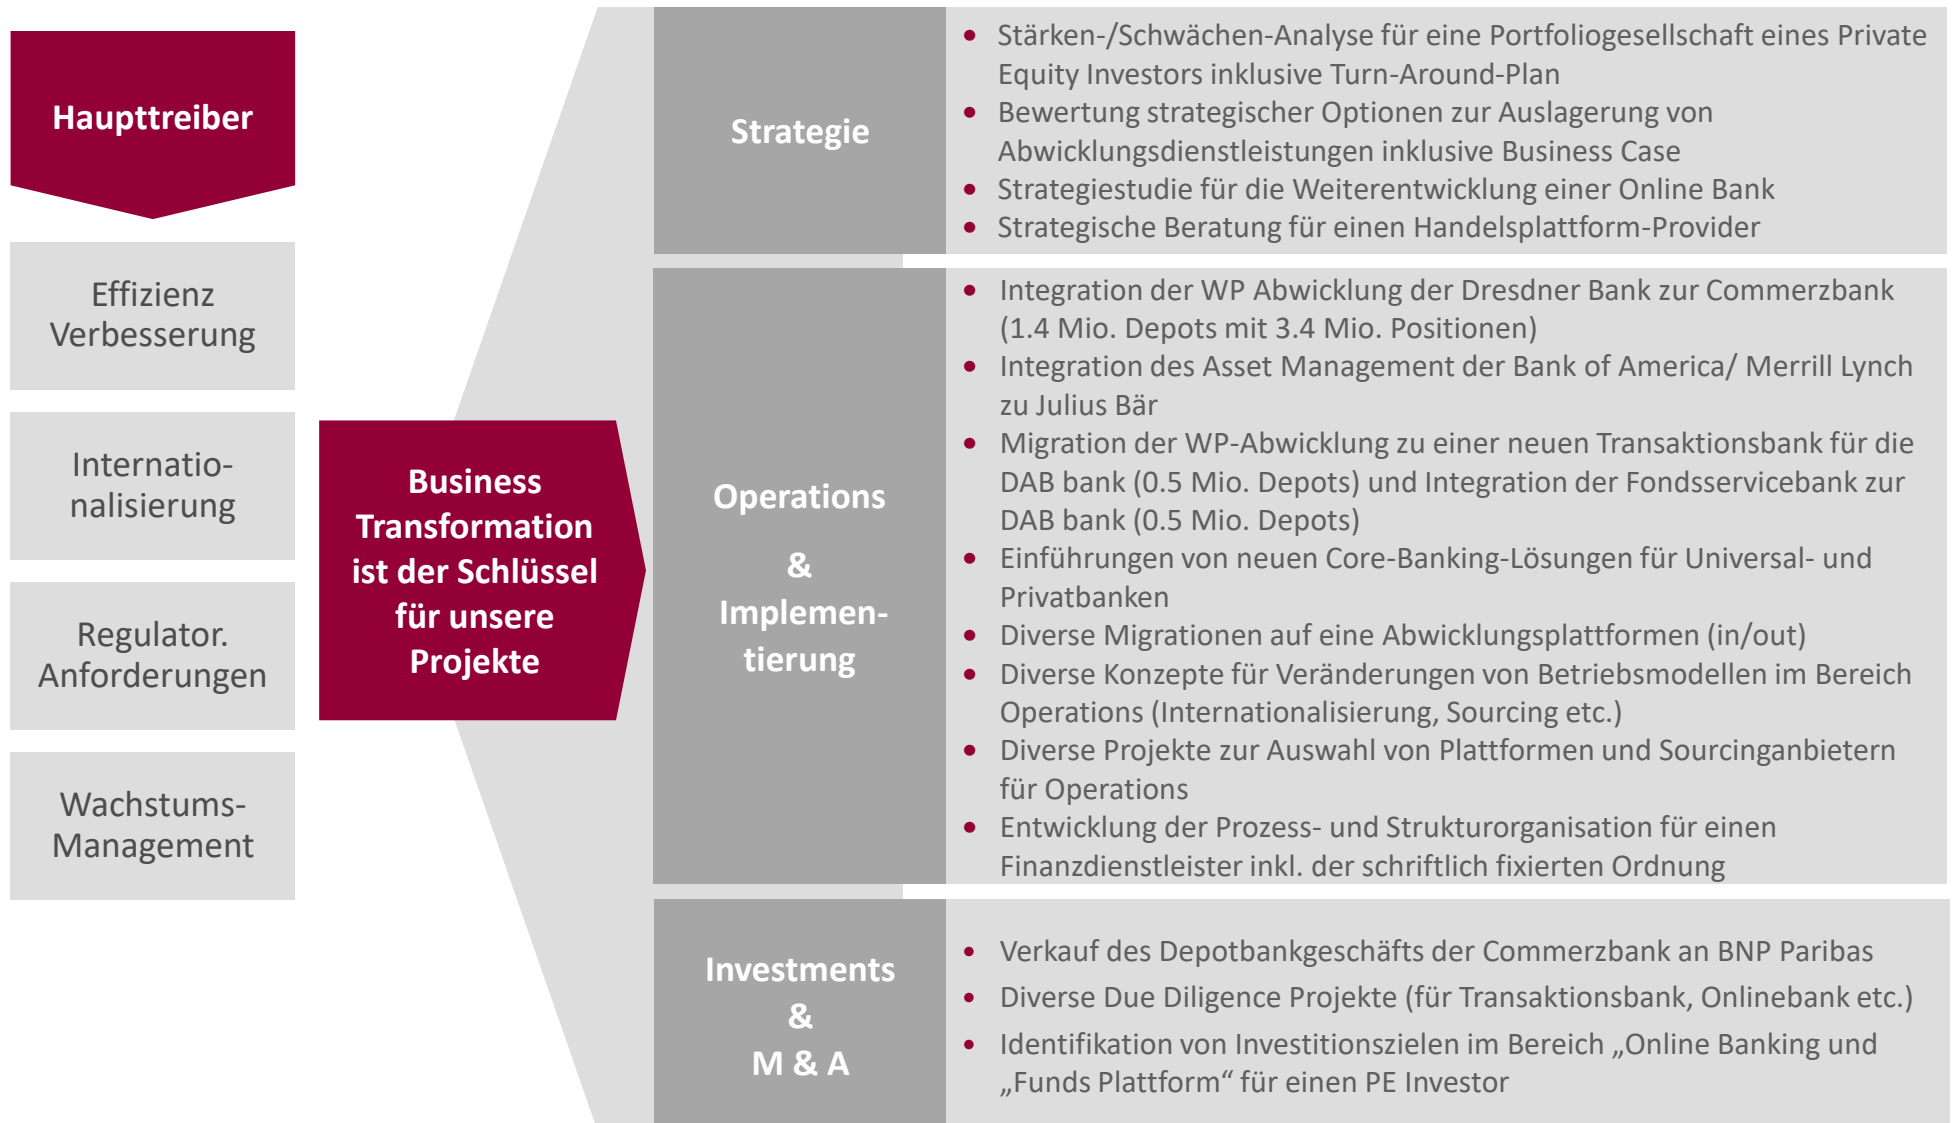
Haupttreiber

Effizienz Verbesserung

Internatio-nalisierung

Regulator. Anforderungen

Wachstums-Management

Business Transformation ist der Schlüssel für unsere Projekte

Strategie

- Stärken-/Schwächen-Analyse für eine Portfoliogesellschaft eines Private Equity Investors inklusive Turn-Around-Plan
- Bewertung strategischer Optionen zur Auslagerung von Abwicklungsdienstleistungen inklusive Business Case
- Strategiestudie für die Weiterentwicklung einer Online Bank
- Strategische Beratung für einen Handelsplattform-Provider

Operations

&

Implemen-tierung

- Integration der WP Abwicklung der Dresdner Bank zur Commerzbank (1.4 Mio. Depots mit 3.4 Mio. Positionen)
- Integration des Asset Management der Bank of America/ Merrill Lynch zu Julius Bär
- Migration der WP-Abwicklung zu einer neuen Transaktionsbank für die DAB bank (0.5 Mio. Depots) und Integration der Fondsservicebank zur DAB bank (0.5 Mio. Depots)
- Einführungen von neuen Core-Banking-Lösungen für Universal- und Privatbanken
- Diverse Migrationen auf eine Abwicklungsplattformen (in/out)
- Diverse Konzepte für Veränderungen von Betriebsmodellen im Bereich Operations (Internationalisierung, Sourcing etc.)
- Diverse Projekte zur Auswahl von Plattformen und Sourcinganbietern für Operations
- Entwicklung der Prozess- und Strukturorganisation für einen Finanzdienstleister inkl. der schriftlich fixierten Ordnung

Investments & M & A

- Verkauf des Depotbankgeschäfts der Commerzbank an BNP Paribas
- Diverse Due Diligence Projekte (für Transaktionsbank, Onlinebank etc.)
- Identifikation von Investitionszielen im Bereich „Online Banking und „Funds Plattform“ für einen PE Investor